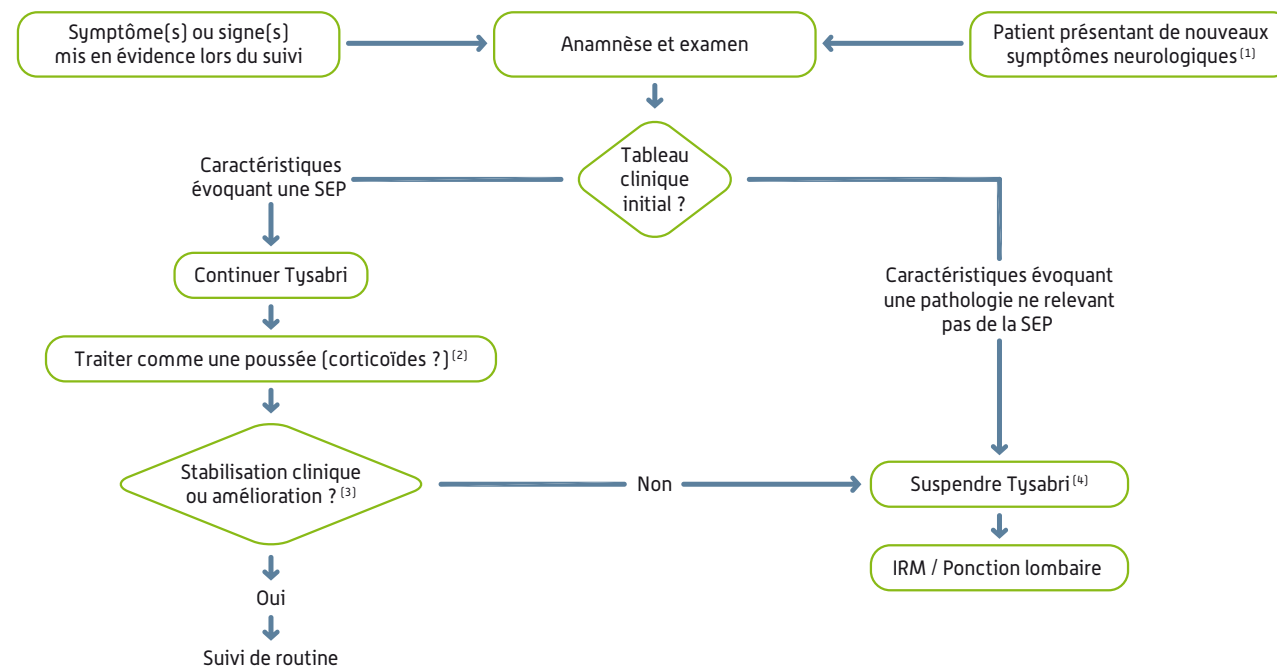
Symptôme(s) ou signe(s) mis en évidence lors du suivi

Anamnèse et examen

Patient présentant de nouveaux symptômes neurologiques $^{(1)}$

Caractéristiques évoquant une SEP

Tableau clinique initial ?

Continuer Tysabri

Caractéristiques évoquant une pathologie ne relevant pas de la SEP

Traiter comme une poussée (corticoïdes ?) $^{(2)}$

Stabilisation clinique ou amélioration ? $^{(3)}$

Non

Suspendre Tysabri $^{(4)}$

IRM / Ponction lombaire

Oui

Suivi de routine